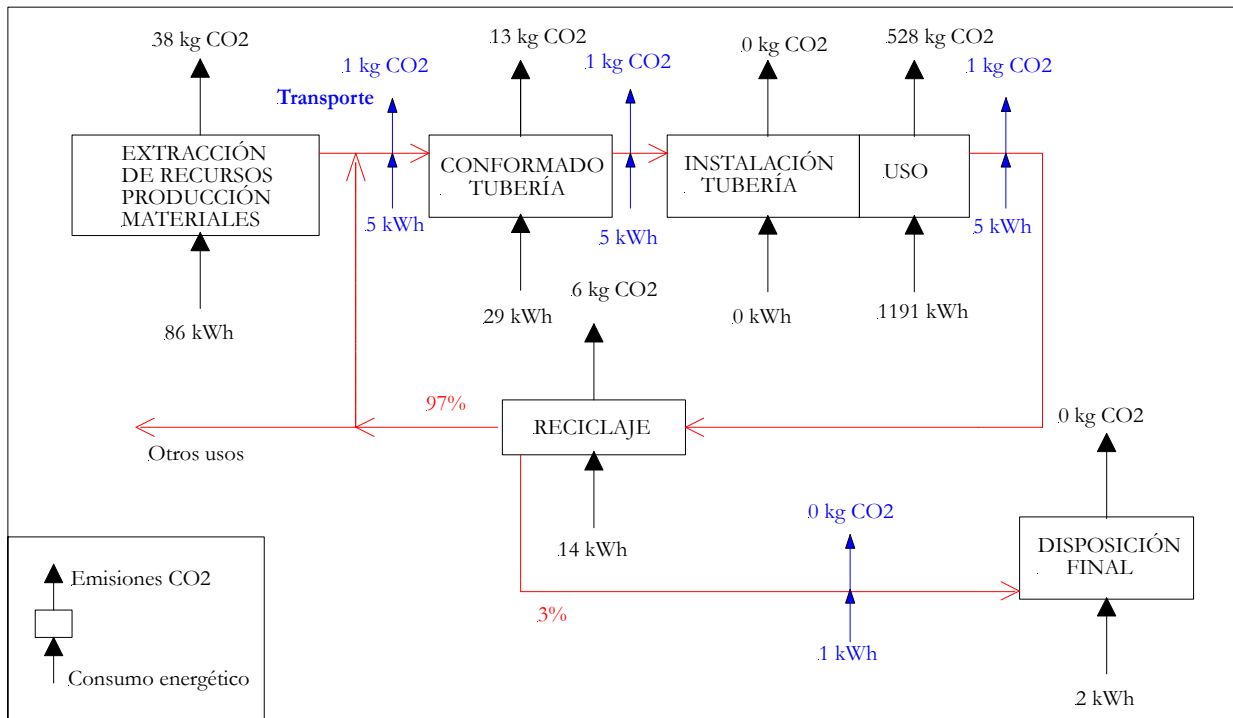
38 kg CO2

1 kg CO2

Transporte

EXTRACCIÓN DE RECURSOS PRODUCCIÓN MATERIALES

5 kWh

86 kWh

13 kg CO2

1 kg CO2

CONFORMADO TUBERÍA

5 kWh

29 kWh

0 kg CO2

INSTALACIÓN TUBERÍA

0 kWh

528 kg CO2

USO

1191 kWh

1 kg CO2

5 kWh

6 kg CO2

97%

RECICLAJE

Otros usos

14 kWh

0 kg CO2

DISPOSICIÓN FINAL

0 kg CO2

3%

1 kWh

2 kWh

Emisiones CO2

Consumo energético